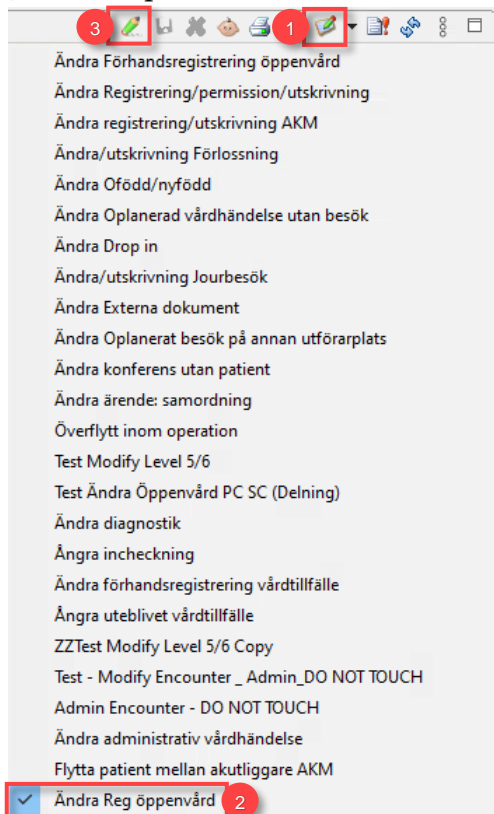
3
1
Ändra Förhandsregistrering öppenvård
Ändra Registrering/permission/utskrivning
Ändra registrering/utskrivning AKM
Ändra/utskrivning Förlossning
Ändra Ofödd/nyfödd
Ändra Oplanerad vårdhändelse utan besök
Ändra Drop in
Ändra/utskrivning Jourbesök
Ändra Externa dokument
Ändra Oplanerat besök på annan utförarplats
Ändra konferens utan patient
Ändra ärende: samordning
Överflytt inom operation
Test Modify Level 5/6
Test Ändra Öppenvård PC SC (Delning)
Ändra diagnostik
Ångra incheckning
Ändra förhandsregistrering vårdtillfälle
Ångra uteblivet vårdtillfälle
ZZTest Modify Level 5/6 Copy
Test - Modify Encounter _ Admin_DO NOT TOUCH
Admin Encounter - DO NOT TOUCH
Ändra administrativ vårdhändelse
Flytta patient mellan akutliggare AKM
Ändra Reg öppenvård
2